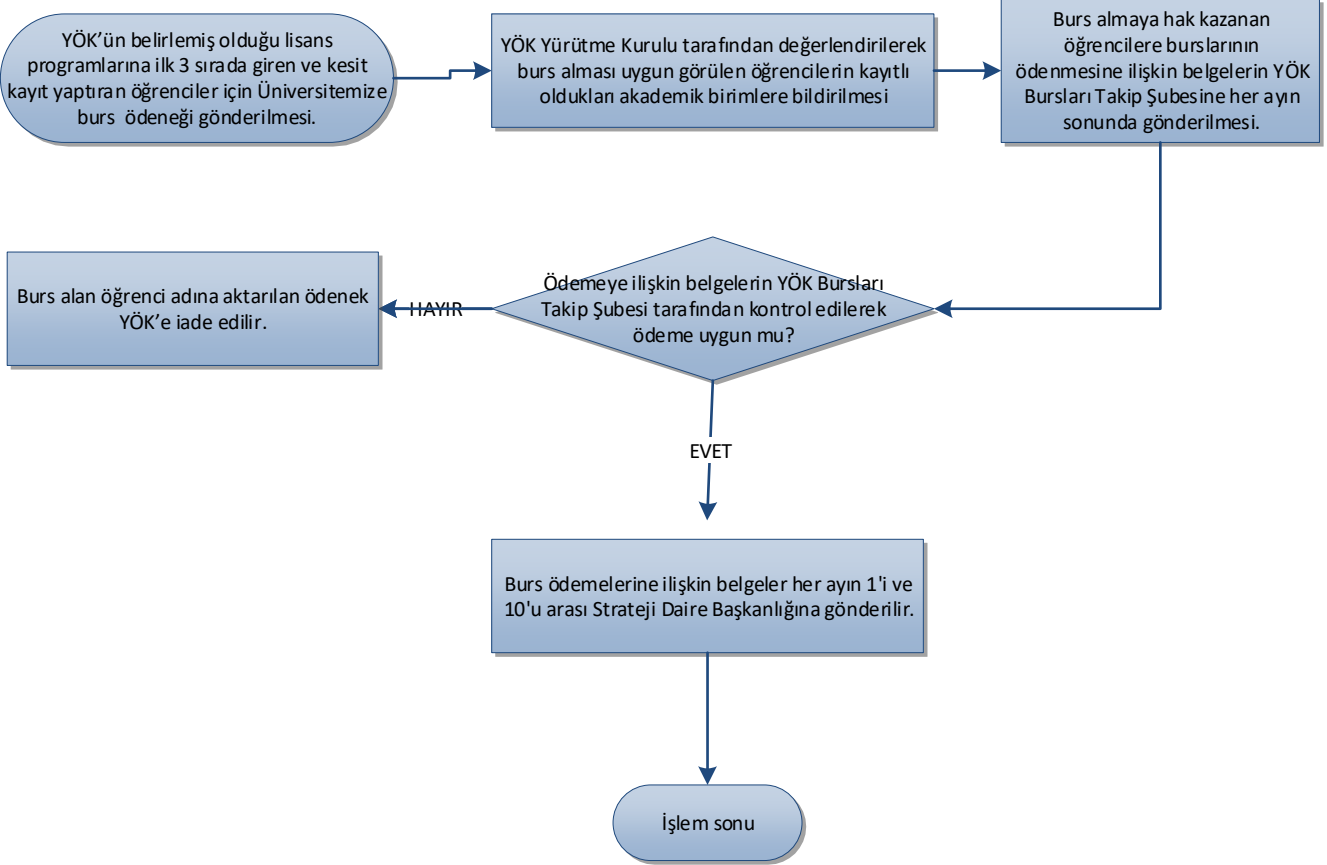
YÖK'ün belirlemiş olduğu lisans programlarına ilk 3 sırada giren ve kesit kayıt yaptıran öğrenciler için Üniversitemize burs ödeneği gönderilmesi.

YÖK Yürütme Kurulu tarafından değerlendirilerek burs alması uygun görülen öğrencilerin kayıtlı oldukları akademik birimlere bildirilmesi

Burs almaya hak kazanan öğrencilere burslarının ödenmesine ilişkin belgelerin YÖK Bursları Takip Şubesine her ayın sonunda gönderilmesi.

Ödemeye ilişkin belgelerin YÖK Bursları Takip Şubesi tarafından kontrol edilerek ödeme uygun mu?

HAYIR

Burs alan öğrenci adına aktarılan ödenek YÖK'e iade edilir.

EVET

Burs ödemelerine ilişkin belgeler her ayın 1'i ve 10'u arası Strateji Daire Başkanlığına gönderilir.

İşlem sonu